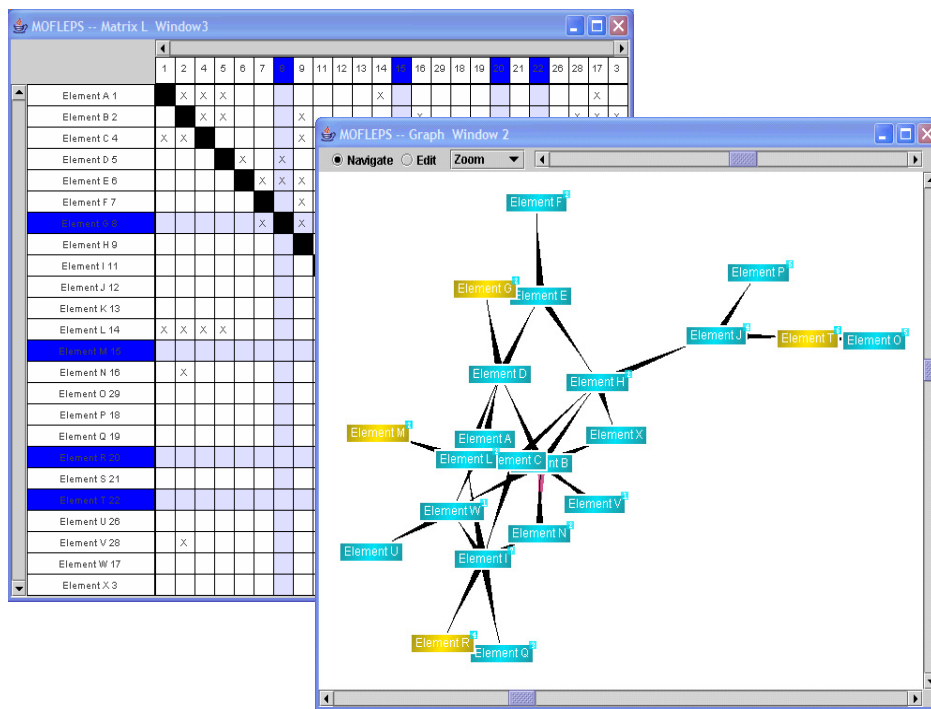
MOFLEPS -- Matrix L Window3

| | 1 | 2 | 4 | 5 | 6 | 7 | 8 | 9 | 11 | 12 | 13 | 14 | 15 | 16 | 29 | 18 | 19 | 20 | 21 | 22 | 26 | 28 | 17 | 3 |
|---|---|---|---|---|---|---|---|---|---|---|---|---|---|---|---|---|---|---|---|---|---|---|---|---|
| Element A 1 | | X | X | X | | | | | | | | X | | | | | | | | | | | X | |
| Element B 2 | | | X | X | | | | X | | | | | | | | | | | | | | | | |
| Element C 4 | X | X | | | | | | X | | | | | | | | | | | | | | | | |
| Element D 5 | | | | | X | | X | | | | | | | | | | | | | | | | | |
| Element E 6 | | | | | | X | X | X | | | | | | | | | | | | | | | | |
| Element F 7 | | | | | | | | X | | | | | | | | | | | | | | | | |
| Element G 8 | | | | | | X | | X | | | | | | | | | | | | | | | | |
| Element H 9 | | | | | | | | | | | | | | | | | | | | | | | | |
| Element I 11 | | | | | | | | | | | | | | | | | | | | | | | | |
| Element J 12 | | | | | | | | | | | | | | | | | | | | | | | | |
| Element K 13 | | | | | | | | | | | | | | | | | | | | | | | | |
| Element L 14 | X | X | X | X | | | | | | | | | | | | | | | | | | | | |
| Element M 15 | | | | | | | | | | | | | | | | | | | | | | | | |
| Element N 16 | | X | | | | | | | | | | | | | | | | | | | | | | |
| Element O 29 | | | | | | | | | | | | | | | | | | | | | | | | |
| Element P 18 | | | | | | | | | | | | | | | | | | | | | | | | |
| Element Q 19 | | | | | | | | | | | | | | | | | | | | | | | | |
| Element R 20 | | | | | | | | | | | | | | | | | | | | | | | | |
| Element S 21 | | | | | | | | | | | | | | | | | | | | | | | | |
| Element T 22 | | | | | | | | | | | | | | | | | | | | | | | | |
| Element U 26 | | | | | | | | | | | | | | | | | | | | | | | | |
| Element V 28 | | X | | | | | | | | | | | | | | | | | | | | | | |
| Element W 17 | | | | | | | | | | | | | | | | | | | | | | | | |
| Element X 3 | | | | | | | | | | | | | | | | | | | | | | | | |

MOFLEPS -- Graph Window 2

Navigate Edit Zoom

Element F
Element P
Element G
Element E
Element J
Element T
Element O
Element D
Element H
Element M
Element A
Element X
Element L
Element C
nt B
Element V
Element W
Element N
Element U
Element I
Element R
Element Q